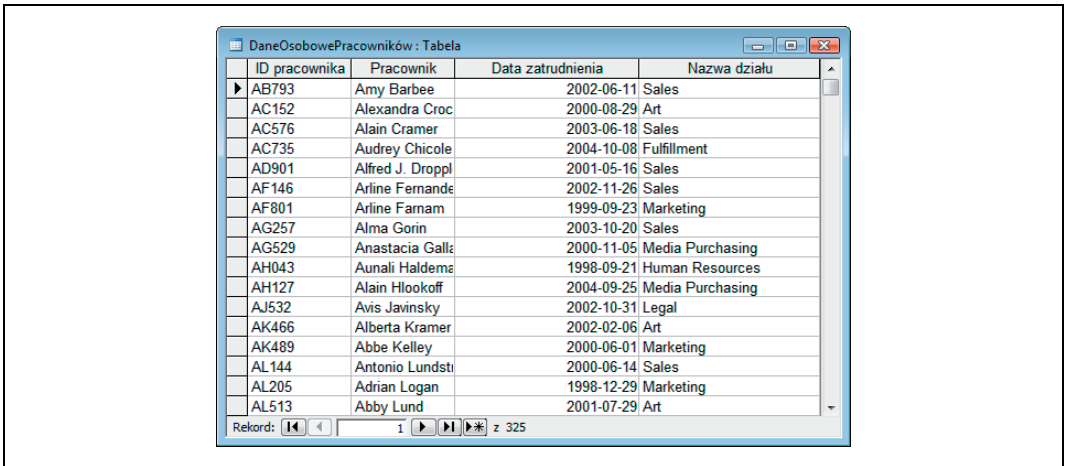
DaneOsobowePracowników : Tabela

| ID pracownika | Pracownik | Data zatrudnienia | Nazwa działu |
|---|---|---|---|
| AB793 | Amy Barbee | 2002-06-11 | Sales |
| AC152 | Alexandra Croc | 2002-08-29 | Art |
| AC576 | Alain Cramer | 2003-06-18 | Sales |
| AC735 | Audrey Chicole | 2004-10-08 | Fulfillment |
| AD901 | Alfred J. Droppl | 2001-05-16 | Sales |
| AF146 | Arline Fernande | 2002-11-26 | Sales |
| AF801 | Arline Farnam | 1999-09-23 | Marketing |
| AG257 | Alma Gorin | 2003-10-20 | Sales |
| AG529 | Anastacia Galla | 2000-11-05 | Media Purchasing |
| AH043 | Aunali Haldema | 1998-09-21 | Human Resources |
| AH127 | Alain Hlookoff | 2004-09-25 | Media Purchasing |
| AJ532 | Avis Javinsky | 2002-10-31 | Legal |
| AK466 | Alberta Kramer | 2002-02-06 | Art |
| AK489 | Abbe Kelley | 2000-06-01 | Marketing |
| AL144 | Antonio Lundst | 2000-06-14 | Sales |
| AL205 | Adrian Logan | 1998-12-29 | Marketing |
| AL513 | Abby Lund | 2001-07-29 | Art |

Rekord: 1 z 325